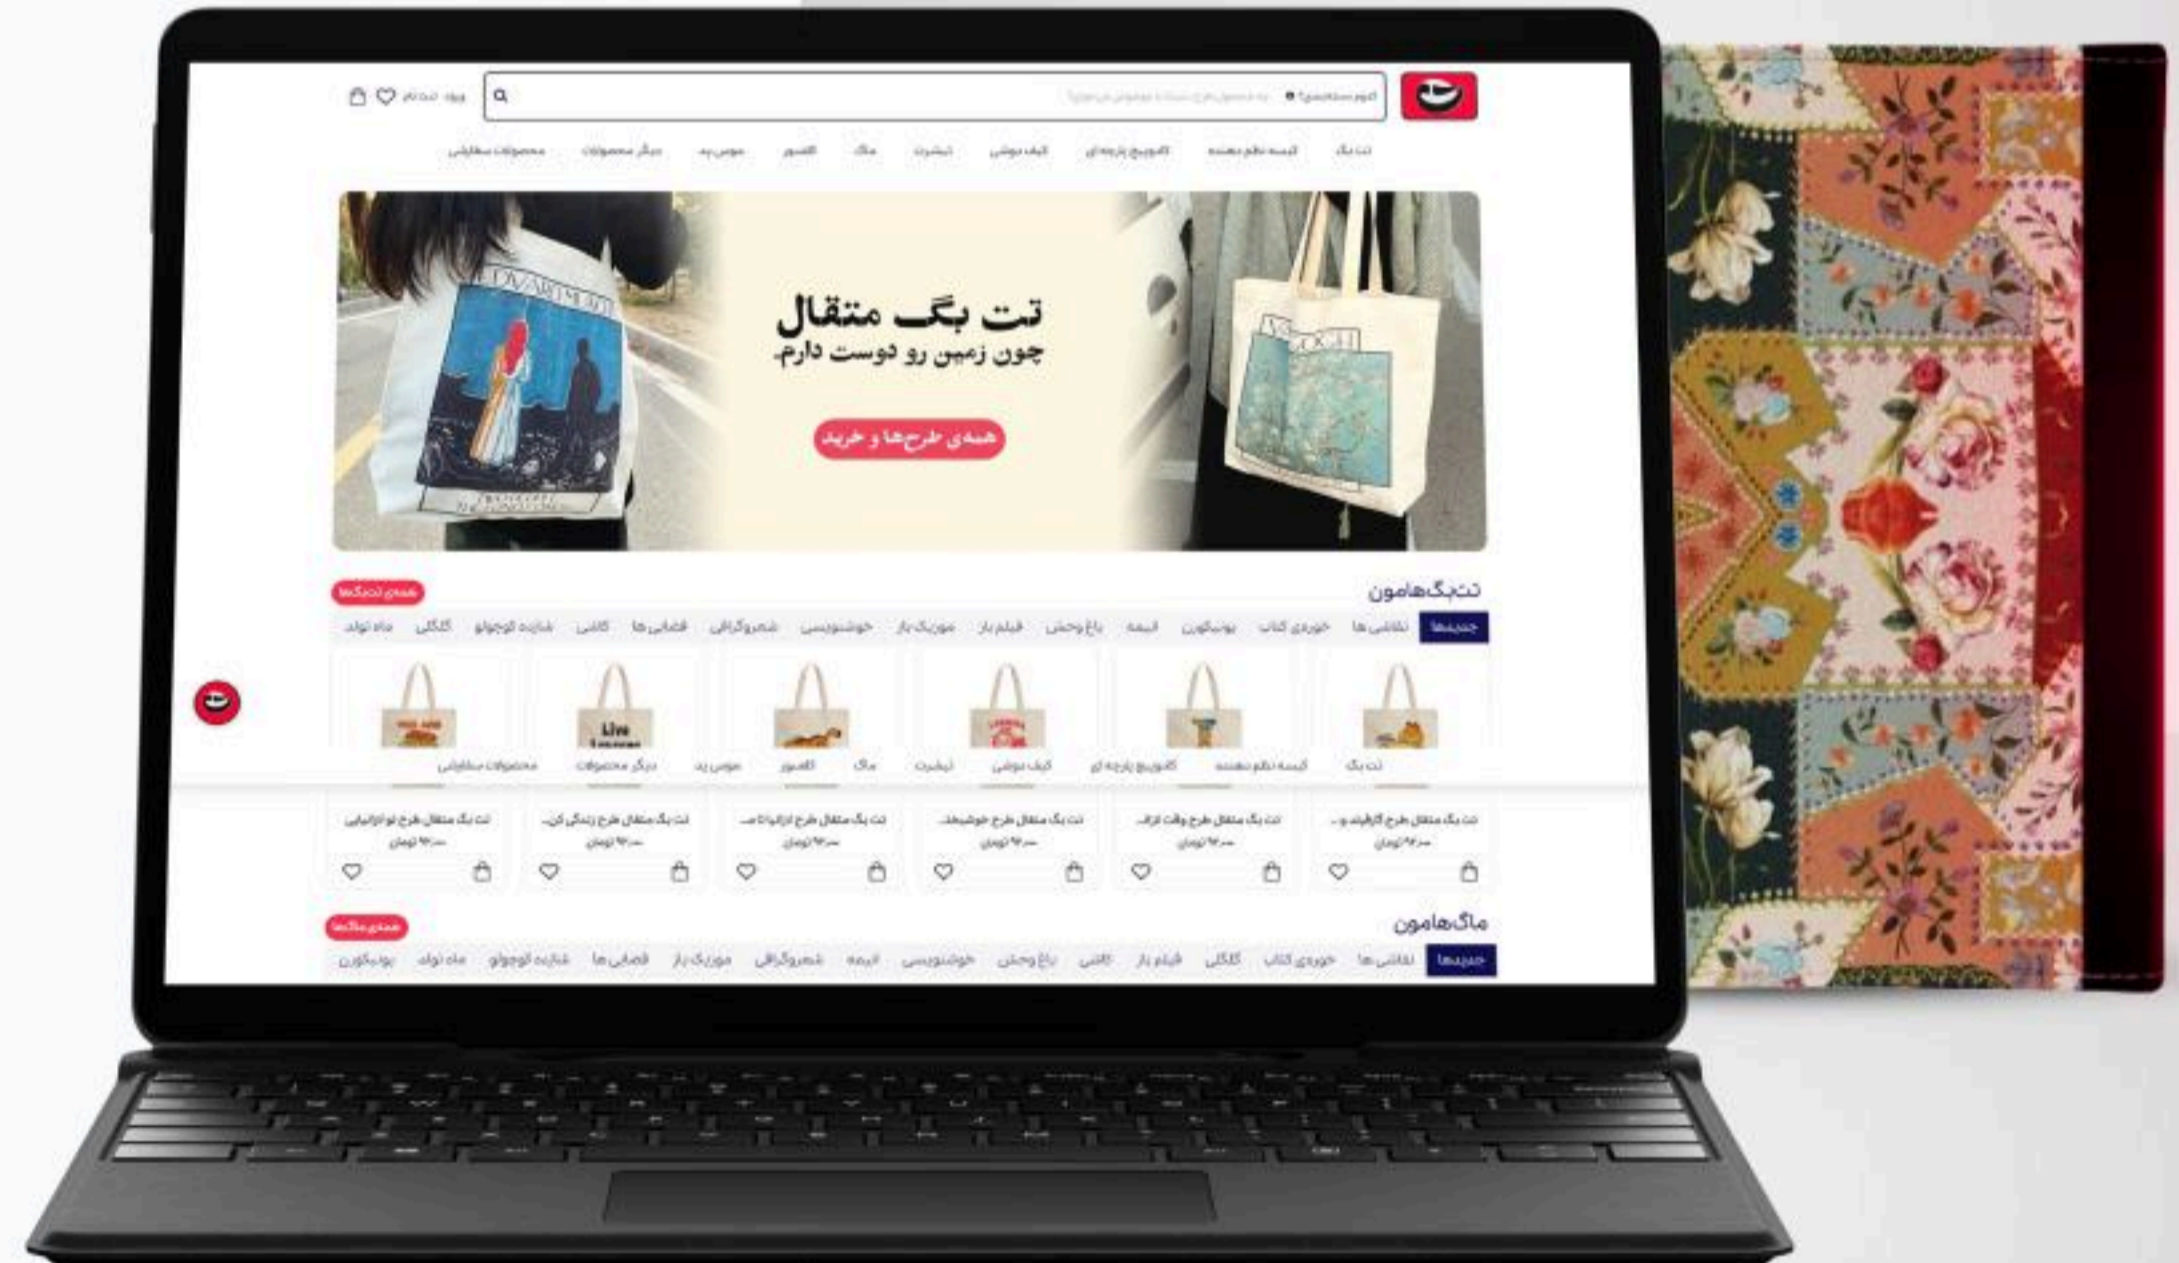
ورود ثبت نام

تت بگ | کیسه نظم دهنده | کاوریج پارچه‌ای | کیف دوشی | تیشرت | ماگ | اکسسور | موس پد | دیگر محصولات | محصولات سفارشی

تت بگ متقال
چون زمین رو دوست دارم.

همه‌ی طرح‌ها و خرید

تت‌بگ‌هامون
همه‌ی تت‌بگ‌ها

جدیدها | نقاشی ها | خوره‌ی کتاب | پوینکورن | انیمه | باغ وحش | فیلم باز | موزیک باز | خوشنویسی | شهروگرافی | فضایی ها | کلاسی | شازده کوچولو | گلگلی | ماه تولد

تت بگ | کیسه نظم دهنده | کاوریج پارچه ای | کیف دوشی | تیشرت | ماگ | اکسسور | موس پد | دیگر محصولات | محصولات سفارشی

تت بگ متقال طرح گارفیلد و...
تت بگ متقال طرح والت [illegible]
تت بگ متقال طرح خوشبخت...
تت بگ متقال طرح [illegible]
تت بگ متقال طرح زندگی کن...
تت بگ متقال طرح تو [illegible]

ماگ‌هامون
همه‌ی ماگ‌ها

جدیدها | نقاشی ها | خوره‌ی کتاب | گلگلی | فیلم باز | کلاسی | باغ وحش | خوشنویسی | انیمه | شهروگرافی | موزیک باز | فضایی ها | شازده کوچولو | ماه تولد | پوینکورن